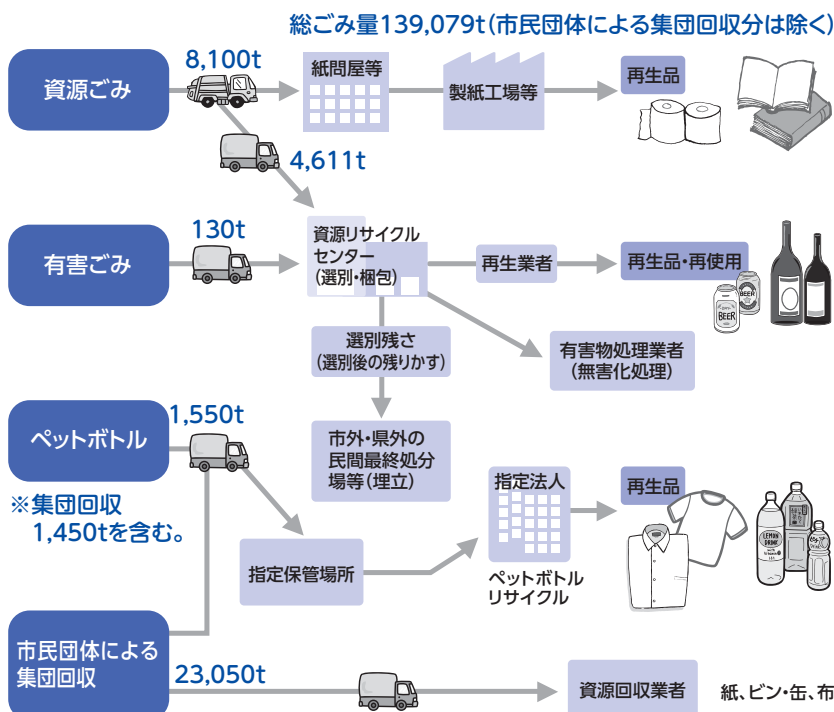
総ごみ量139,079t（市民団体による集団回収分は除く）

資源ごみ

8,100t

紙問屋等

製紙工場等

再生品

4,611t

有害ごみ

130t

資源リサイクルセンター（選別・梱包）

再生業者

再生品・再使用

BEER

選別残さ（選別後の残りかす）

有害物処理業者（無害化処理）

ペットボトル

1,550t

※集団回収 1,450tを含む。

市外・県外の民間最終処分場等（埋立）

指定法人

再生品

ペットボトルリサイクル

指定保管場所

LEMON DRINK

市民団体による集団回収

23,050t

資源回収業者

紙、ビン・缶、布